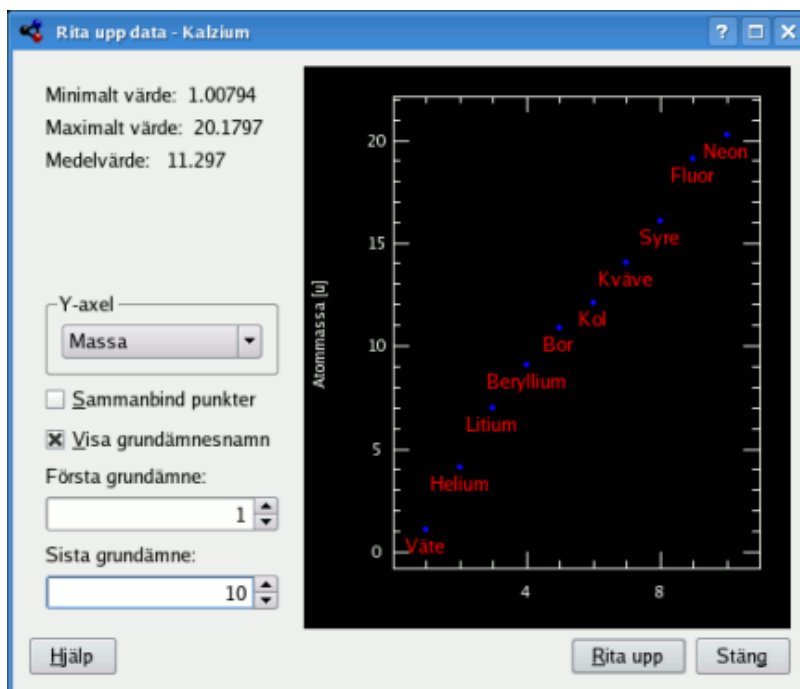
Rita upp data - Kalzium

?

Minimalt värde: 1.00794
Maximalt värde: 20.1797
Medelvärde: 11.297

Y-axel
Massa

Sammanbind punkter
Visa grundämnesnamn

Första grundämne:
1

Sista grundämne:
10

Atommassa [u]

20
15
10
5
0

4
8

Neon
Fluor
Syre
Kväve
Kol
Bor
Beryllium
Litium
Helium
Väte

Hjälp

Rita upp

Stäng